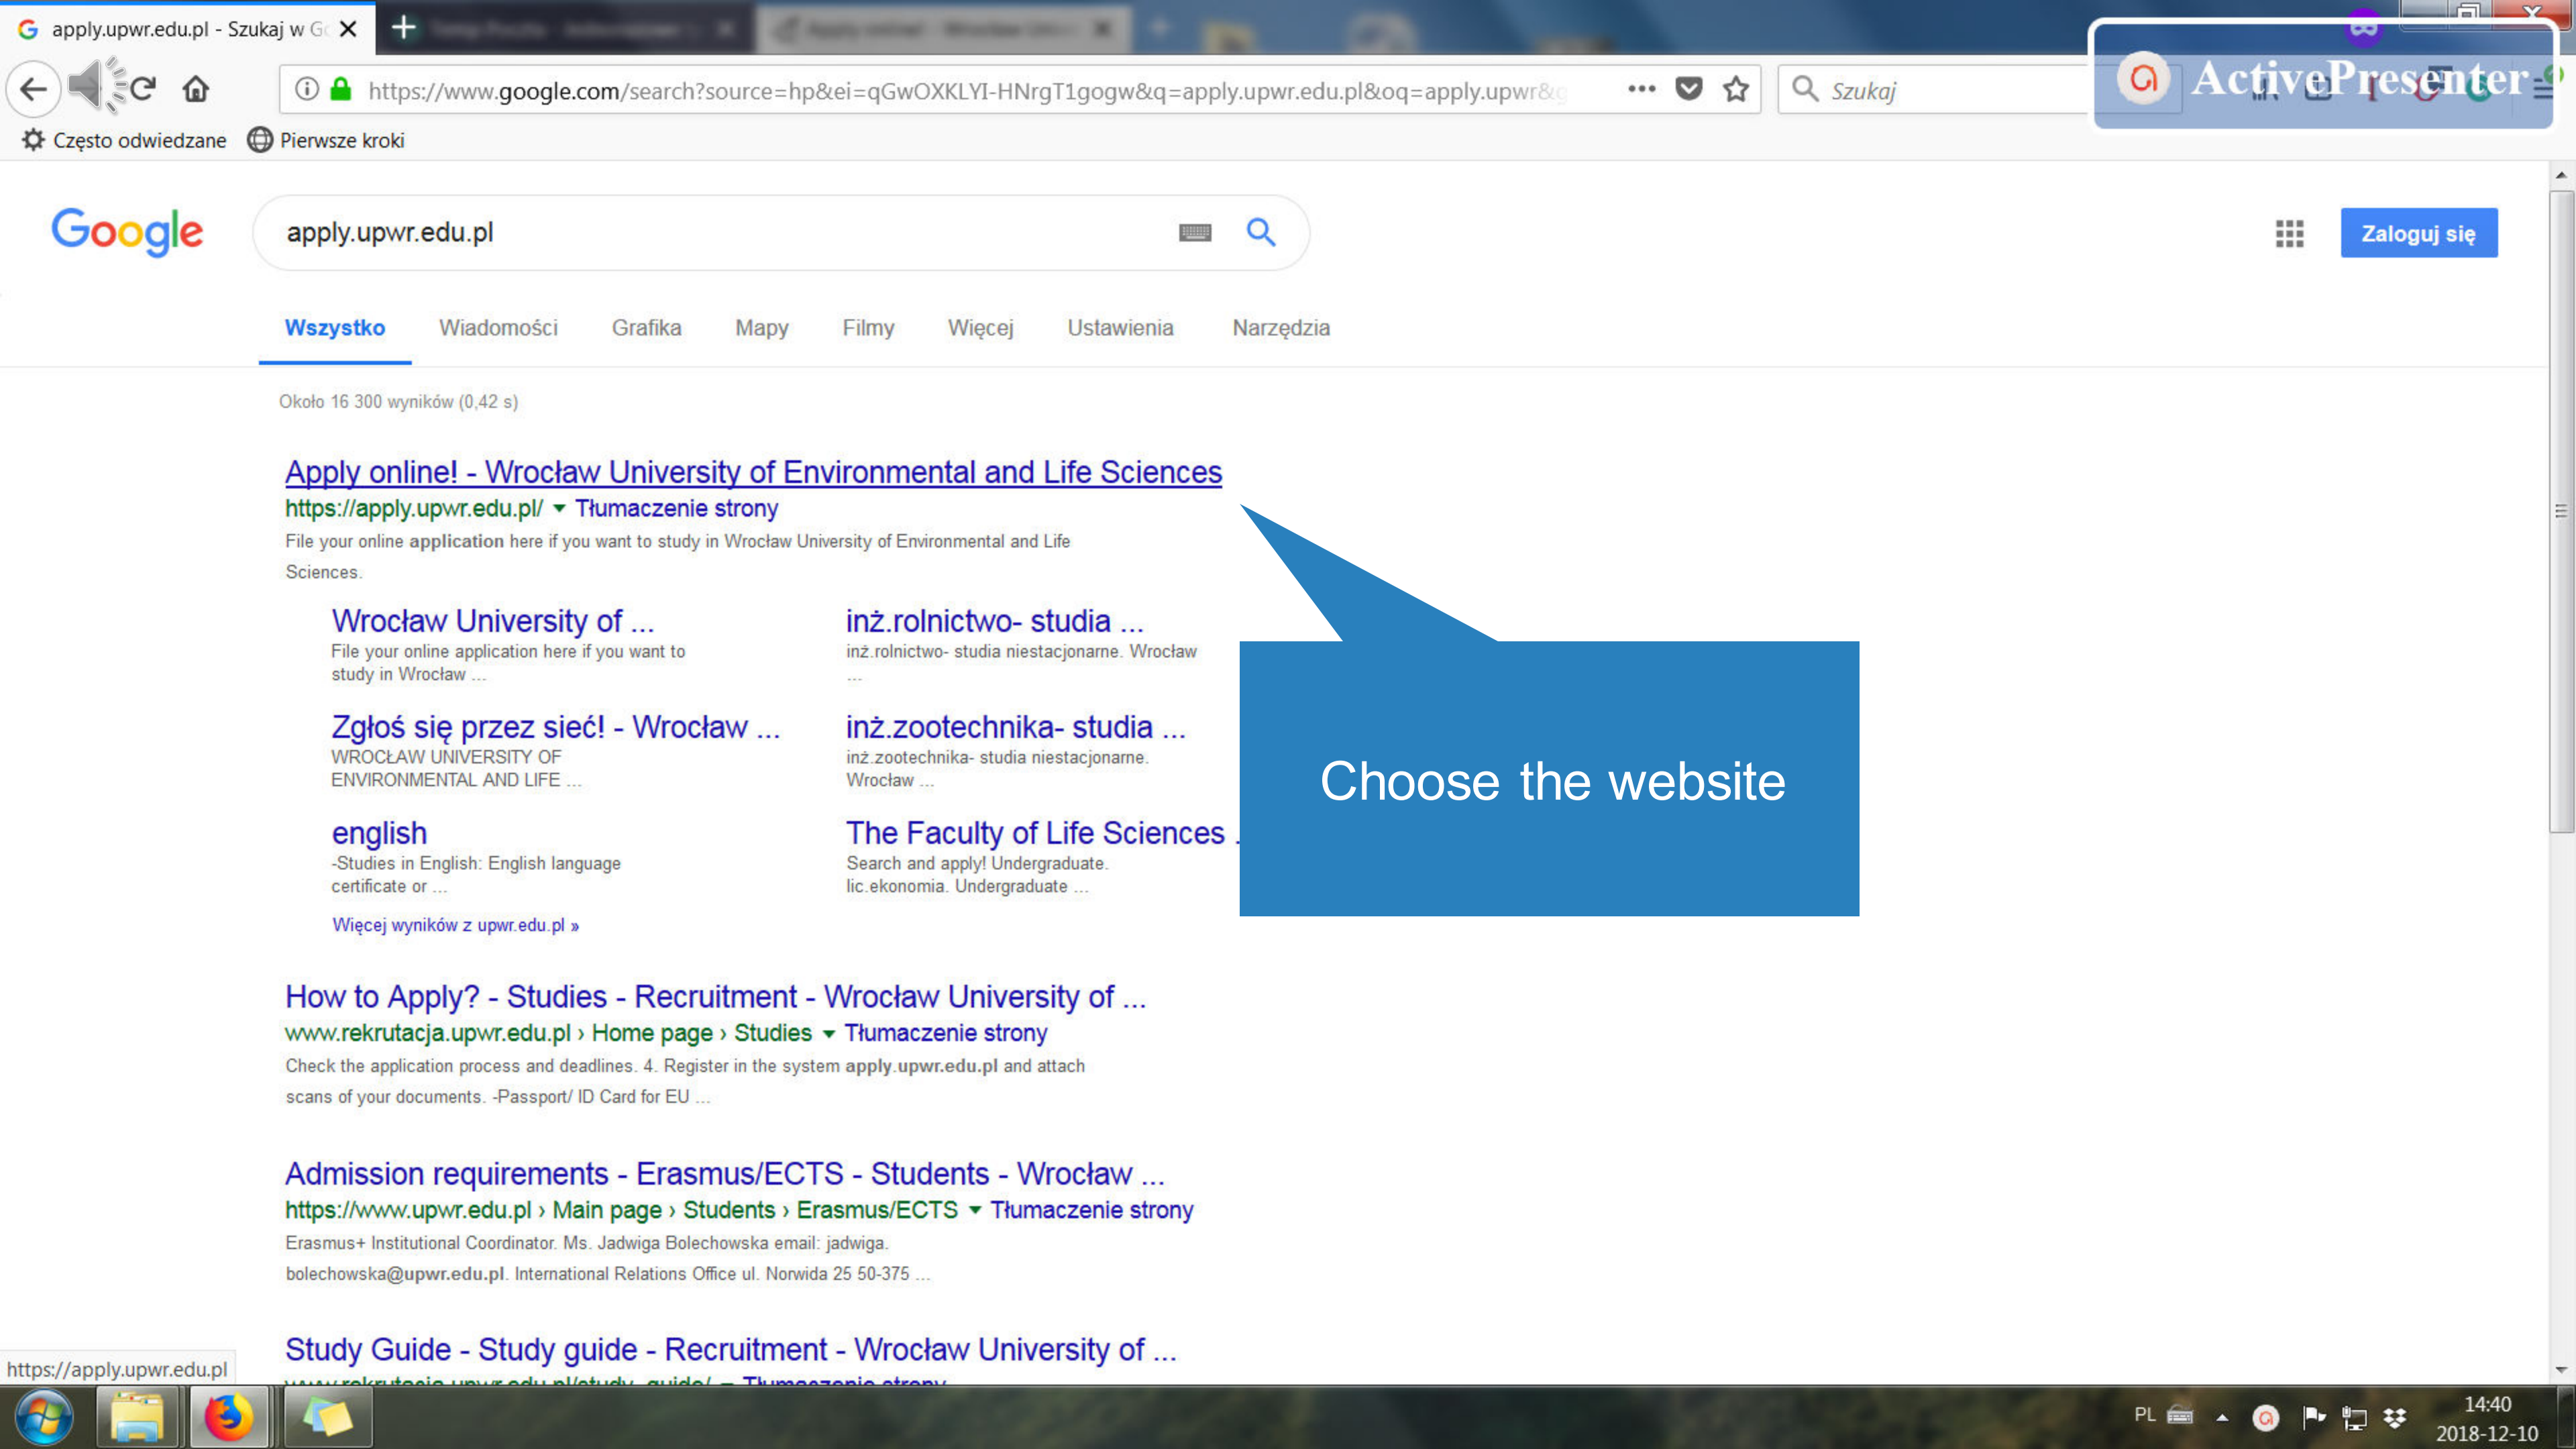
apply.upwr.edu.pl - Szukaj w G

https://www.google.com/search?source=hp&ei=qGwOXKLYI-HNrgT1gogw&q=apply.upwr.edu.pl&oq=apply.upwr&

Szukaj

ActivePresenter

Często odwiedzane   Pierwsze kroki

Google

apply.upwr.edu.pl

Zaloguj się

Wszystko   Wiadomości   Grafika   Mapy   Filmy   Więcej   Ustawienia   Narzędzia

Około 16 300 wyników (0,42 s)

Apply online! - Wrocław University of Environmental and Life Sciences
https://apply.upwr.edu.pl/ ▾ Tłumaczenie strony
File your online application here if you want to study in Wrocław University of Environmental and Life Sciences.

Wrocław University of ...
File your online application here if you want to study in Wrocław ...

inż.rolnictwo- studia ...
inż.rolnictwo- studia niestacjonarne. Wrocław ...

Zgłoś się przez sieć! - Wrocław ...
WROCŁAW UNIVERSITY OF ENVIRONMENTAL AND LIFE ...

inż.zootechnika- studia ...
inż.zootechnika- studia niestacjonarne. Wrocław ...

english
-Studies in English: English language certificate or ...

The Faculty of Life Sciences
Search and apply! Undergraduate. lic.ekonomia. Undergraduate ...

Więcej wyników z upwr.edu.pl »

Choose the website

How to Apply? - Studies - Recruitment - Wrocław University of ...
www.rekrutacja.upwr.edu.pl › Home page › Studies ▾ Tłumaczenie strony
Check the application process and deadlines. 4. Register in the system apply.upwr.edu.pl and attach scans of your documents. -Passport/ ID Card for EU ...

Admission requirements - Erasmus/ECTS - Students - Wrocław ...
https://www.upwr.edu.pl › Main page › Students › Erasmus/ECTS ▾ Tłumaczenie strony
Erasmus+ Institutional Coordinator. Ms. Jadwiga Bolechowska email: jadwiga.bolechowska@upwr.edu.pl. International Relations Office ul. Norwida 25 50-375 ...

Study Guide - Study guide - Recruitment - Wrocław University of ...
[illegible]

https://apply.upwr.edu.pl

PL   14:40   2018-12-10